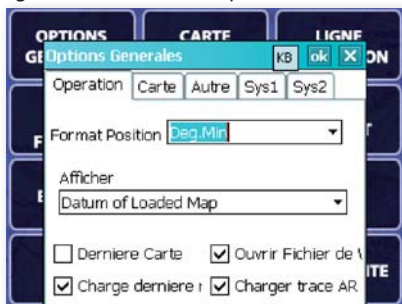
OPTIONS GE
CARTE
LIGNE ON
Options Generales
KB
ok
X
Operation
Carte
Autre
Sys1
Sys2
Format Position
Deg.Min
Afficher
Datum of Loaded Map
Derniere Carte
Ouvrir Fichier de \
Charge derniere r
Charger trace AR
F
E
ITE